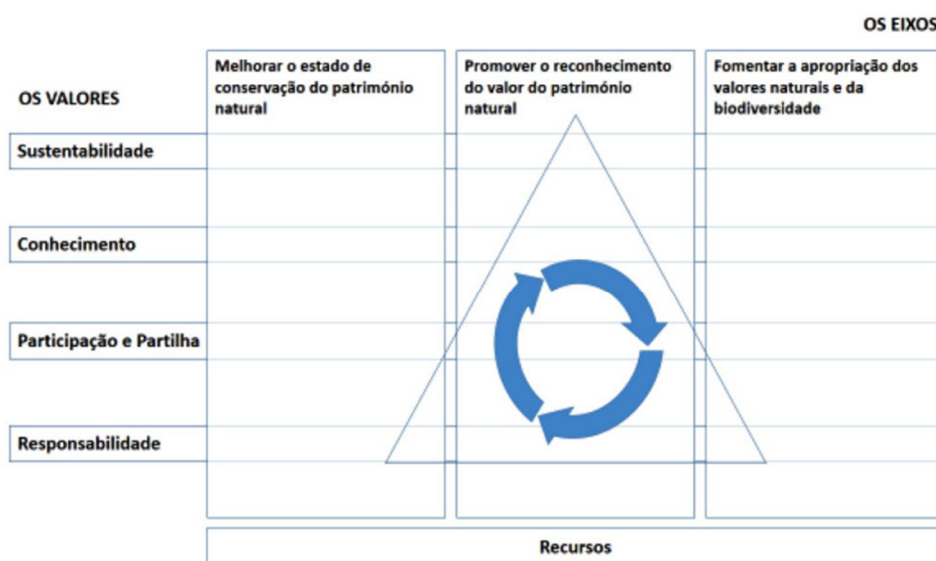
OS EIXOS

OS VALORES

Melhorar o estado de conservação do património natural

Promover o reconhecimento do valor do património natural

Fomentar a apropriação dos valores naturais e da biodiversidade

Sustentabilidade

Conhecimento

Participação e Partilha

Responsabilidade

Recursos